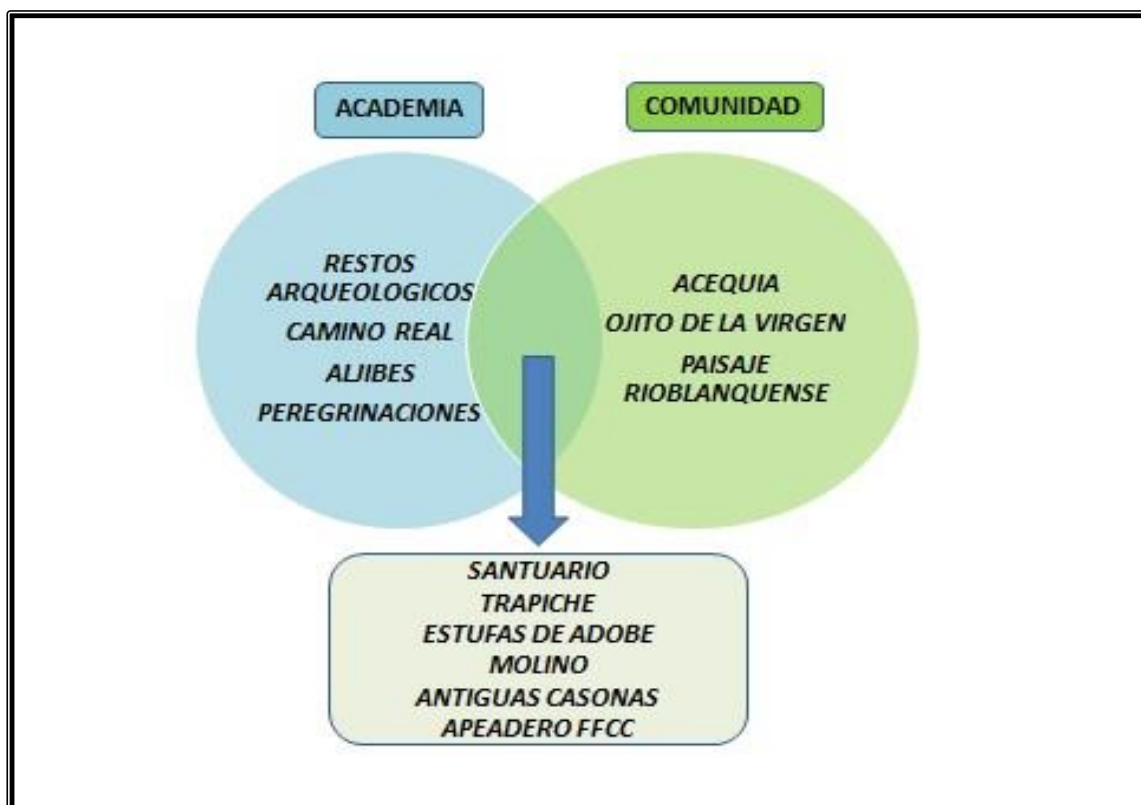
ACADEMIA

COMUNIDAD

RESTOS ARQUEOLOGICOS
CAMINO REAL
ALJIBES
PEREGRINACIONES

ACEQUIA
OJITO DE LA VIRGEN
PAISAJE RIOBLANQUENSE

SANTUARIO
TRAPICHE
ESTUFAS DE ADOBE
MOLINO
ANTIGUAS CASONAS
APEADERO FFCC